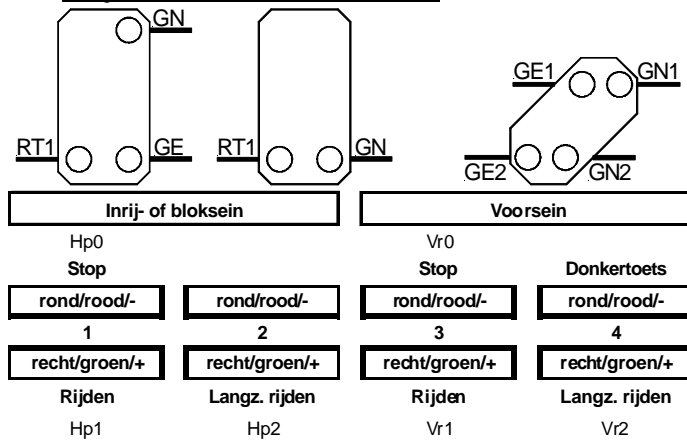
GN
RT1 GE
RT1 GN
GE1 GN1
GE2 GN2

Inrij- of bloksein

Voorsein

Hp0

Vr0

Stop

Stop

Donkertoets

rond/rood/-

rond/rood/-

rond/rood/-

rond/rood/-

1

2

3

4

recht/groen/+

recht/groen/+

recht/groen/+

recht/groen/+

Rijden

Langz. rijden

Rijden

Langz. rijden

Hp1

Hp2

Vr1

Vr2